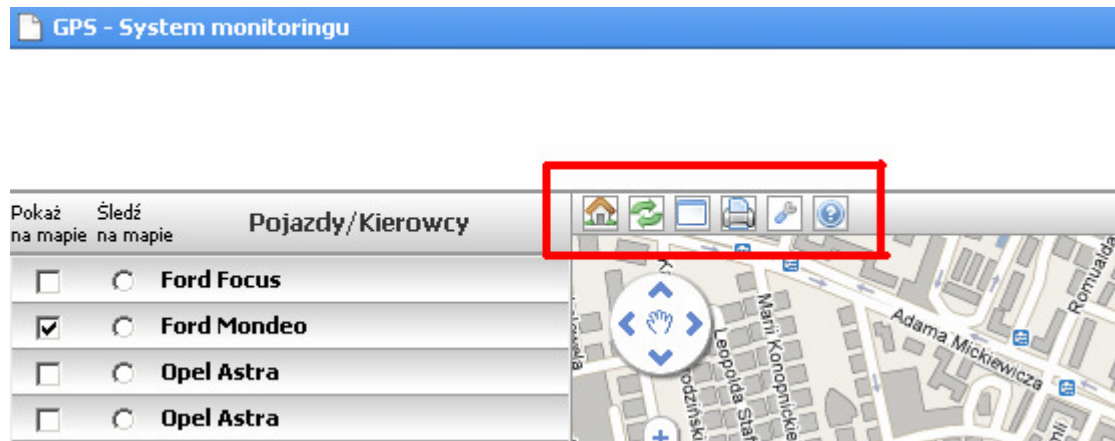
GPS - System monitoringu

| Pokaż na mapie | Śledź na mapie | Pojazdy/Kierowcy |
|---|---|---|
| ☐ | ○ | Ford Focus |
| ☑ | ○ | Ford Mondeo |
| ☐ | ○ | Opel Astra |
| ☐ | ○ | Opel Astra |

Adama Mickiewicza
Marii Konopnickiej
Leopolda Staff
Romualda
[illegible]odzińskie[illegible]